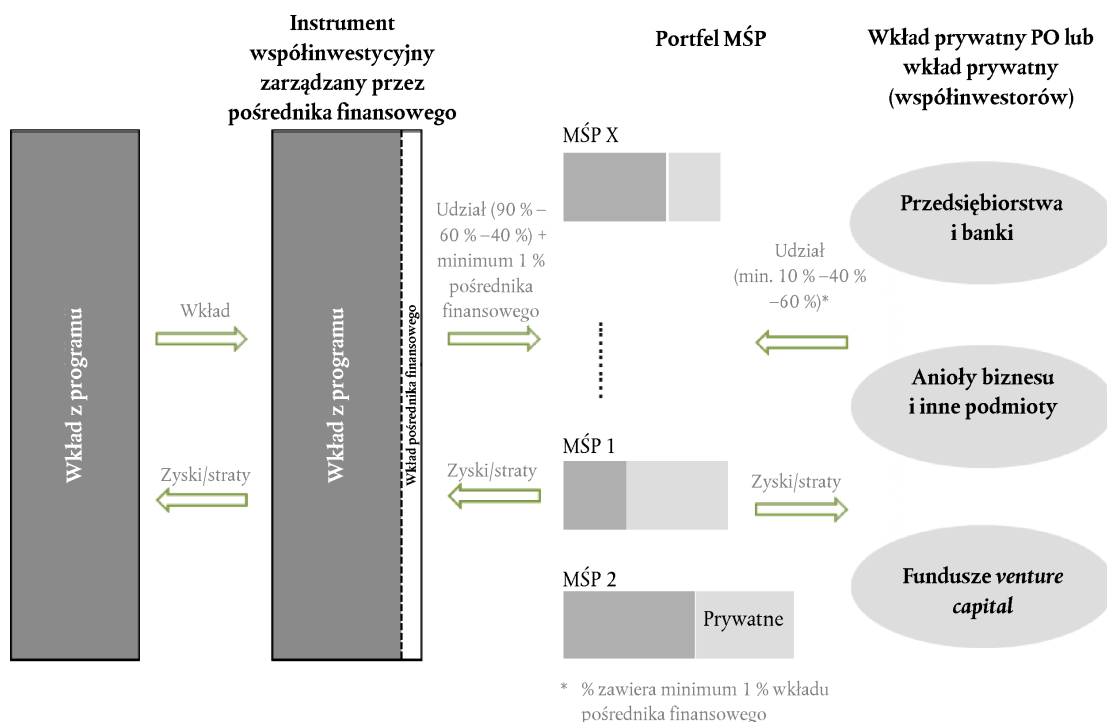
Instrument współinwestycyjny zarządzany przez pośrednika finansowego

Portfel MŚP

Wkład prywatny PO lub wkład prywatny (współinwestorów)

Wkład z programu

Wkład

Wkład z programu

Wkład pośrednika finansowego

Zyski/straty

MŚP X

Udział (90 % – 60 % – 40 %) + minimum 1 % pośrednika finansowego

Zyski/straty

MŚP 1

MŚP 2

Prywatne

Przedsiębiorstwa i banki

Udział (min. 10 % – 40 % – 60 %)*

Anioły biznesu i inne podmioty

Zyski/straty

Fundusze *venture capital*

* % zawiera minimum 1 % wkładu pośrednika finansowego